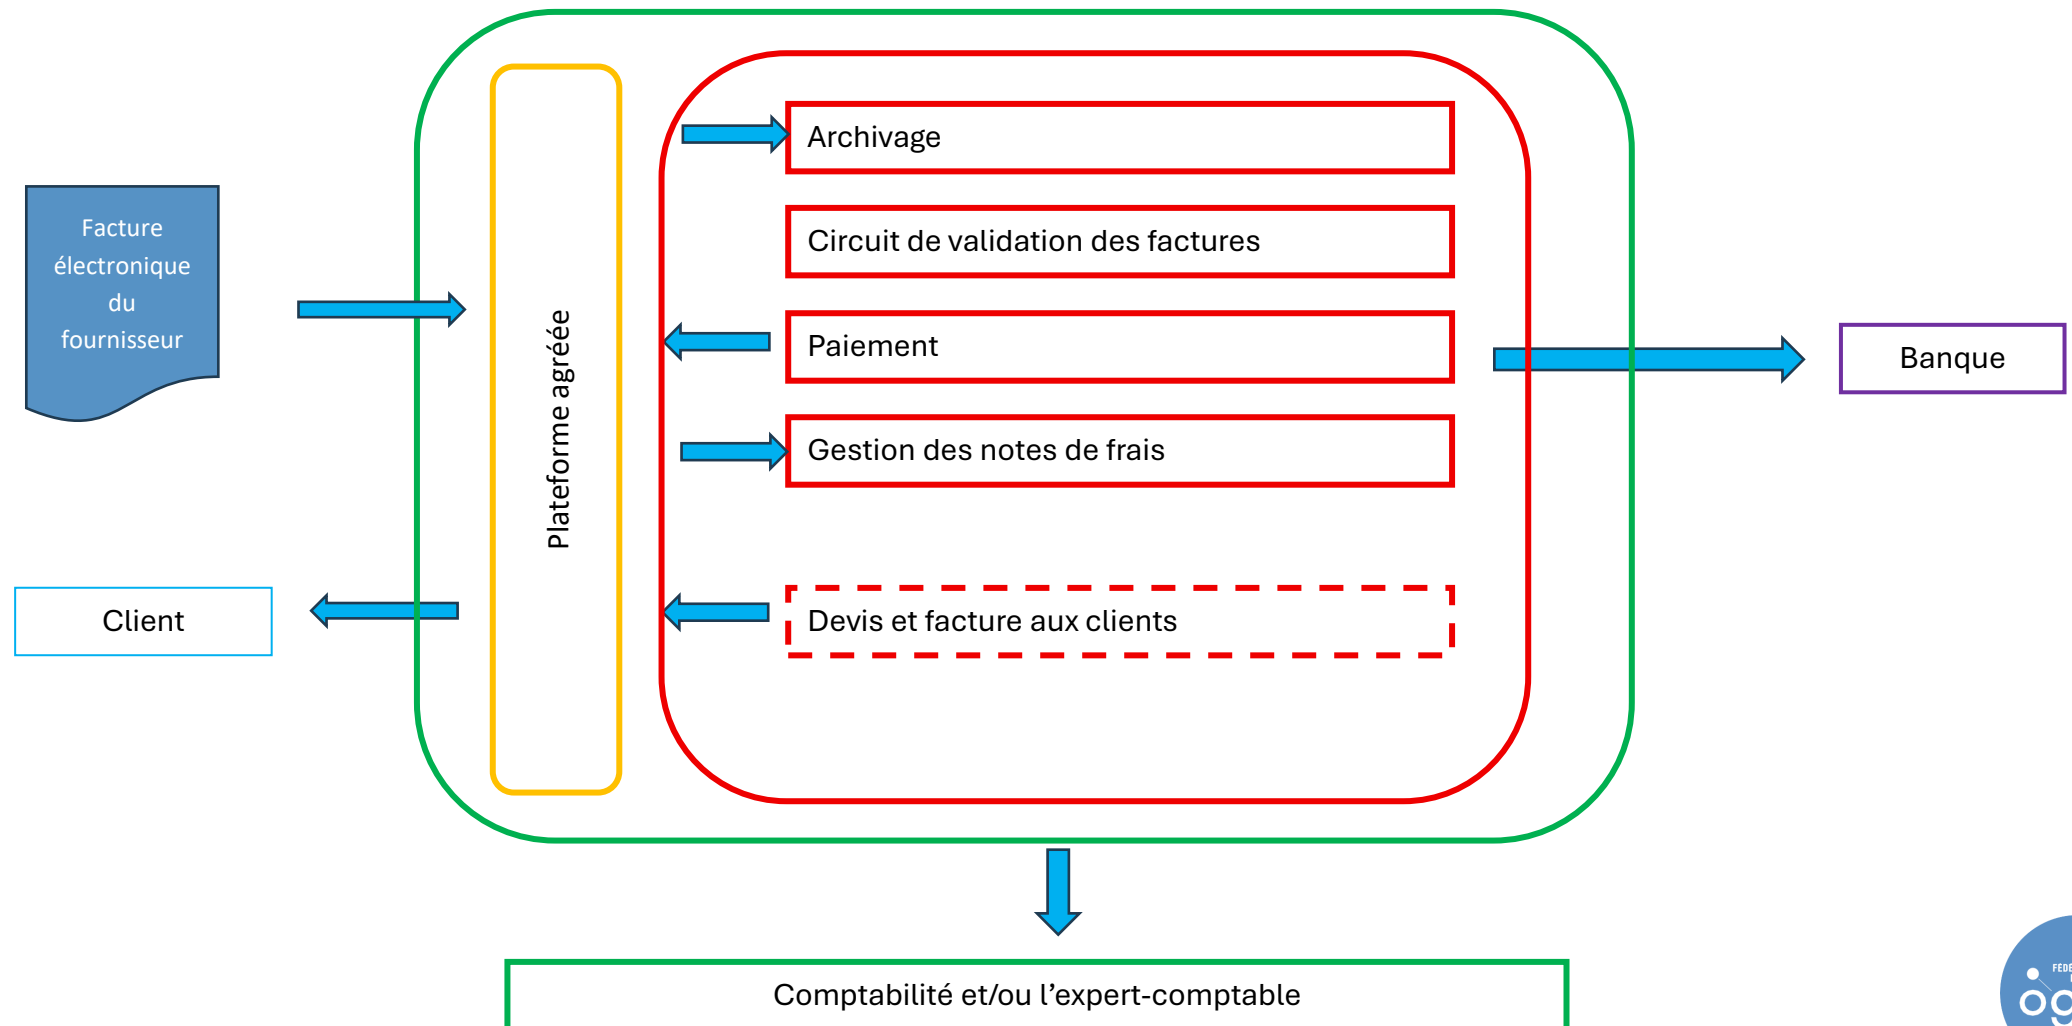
Facture électronique du fournisseur

Plateforme agréée

Archivage

Circuit de validation des factures

Paiement

Gestion des notes de frais

Devis et facture aux clients

Banque

Client

Comptabilité et/ou l'expert-comptable

FÉDE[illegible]

og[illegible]